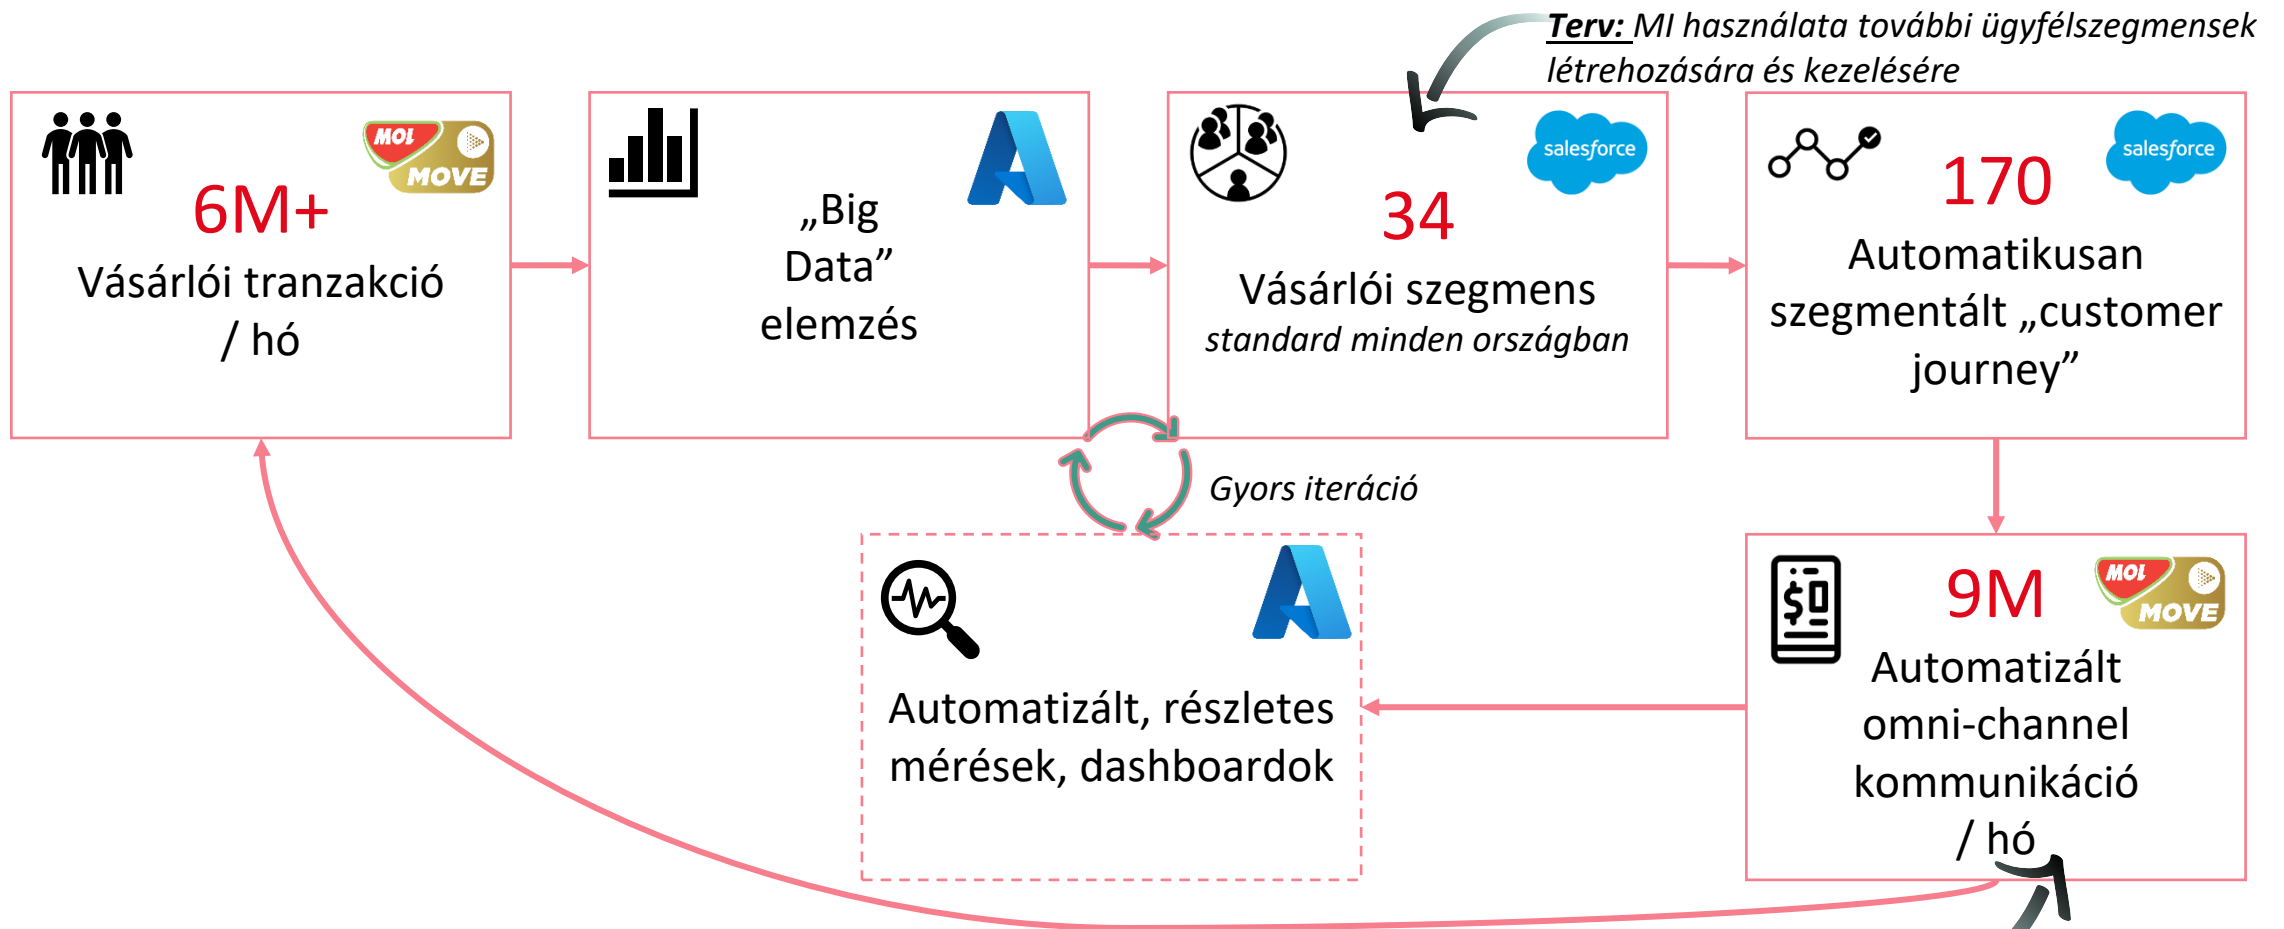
Terv: MI használata további ügyfélszegmensek létrehozására és kezelésére

MOL MOVE
6M+
Vásárlói tranzakció / hó

„Big Data” elemzés

34
salesforce
Vásárlói szegmens
standard minden országban

170
salesforce
Automatikusan szegmentált „customer journey”

Gyors iteráció

Automatizált, részletes mérések, dashboardok

9M
MOL MOVE
Automatizált omni-channel kommunikáció / hó